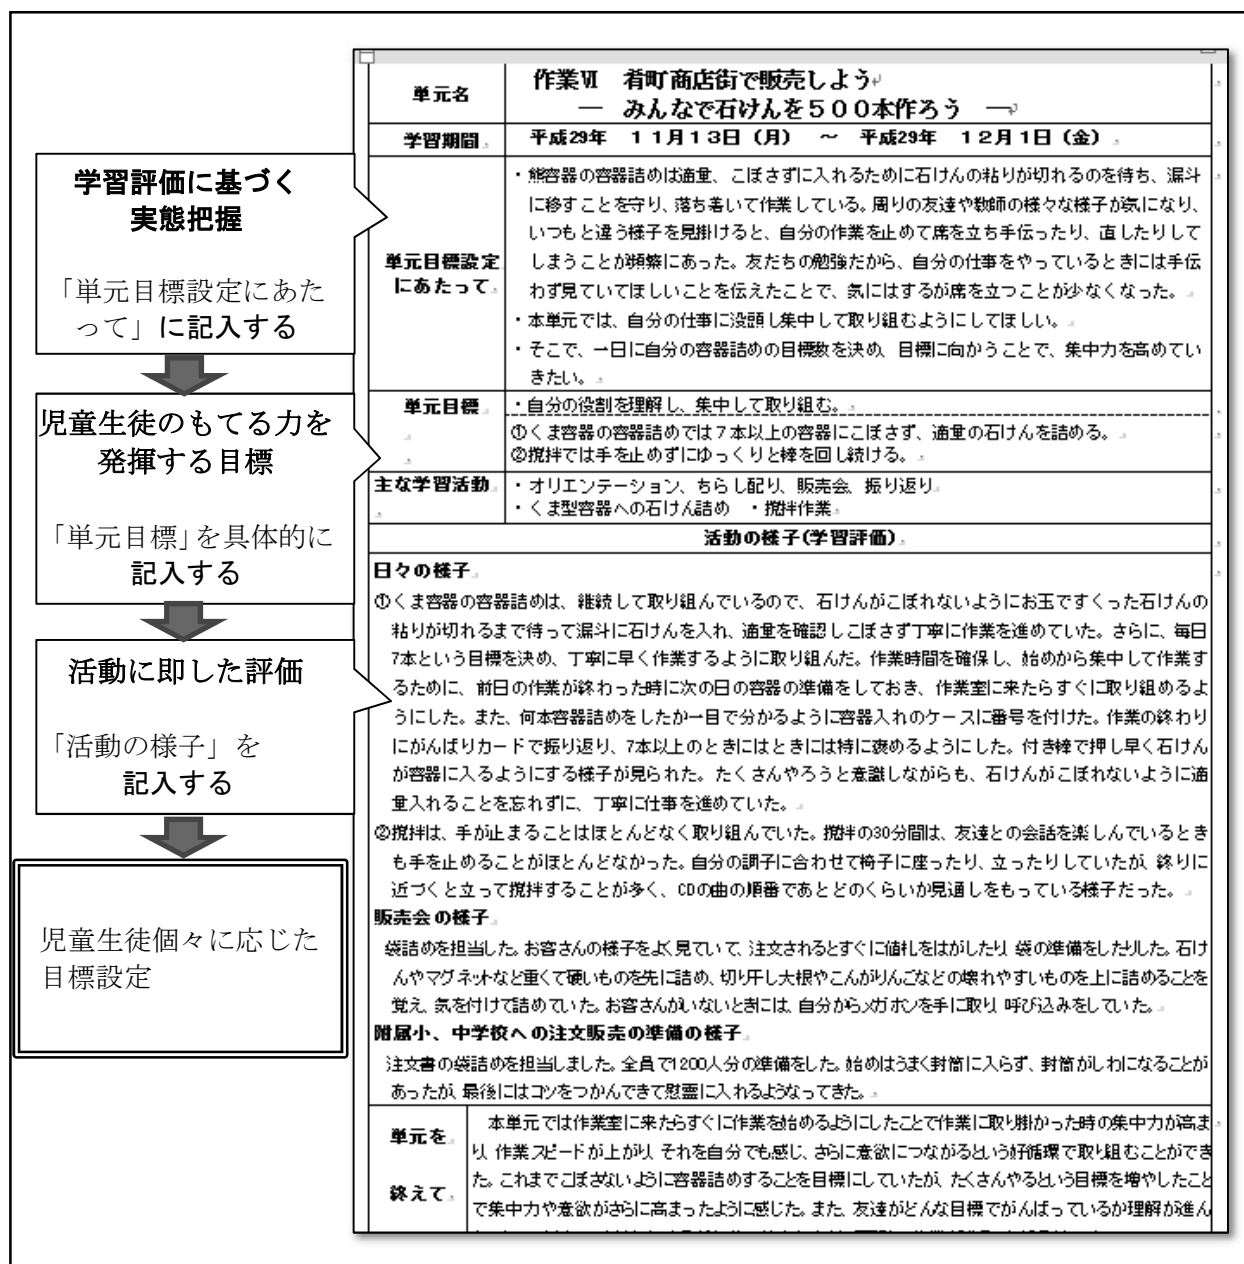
学習評価に基づく
実態把握

「単元目標設定にあたって」に記入する

児童生徒のもてる力を発揮する目標

「単元目標」を具体的に記入する

活動に即した評価

「活動の様子」を記入する

児童生徒個々に応じた目標設定

| 単元名 | 作業Ⅵ　肴町商店街で販売しよう<br>— みんなで石けんを５００本作ろう — |
|---|---|
| 学習期間 | 平成29年　１１月１３日（月）　～　平成29年　１２月１日（金） |
| 単元目標設定にあたって | ・熊容器の容器詰めは適量、こぼさずに入れるために石けんの粘りが切れるのを待ち、漏斗に移すことを守り、落ち着いて作業している。周りの友達や教師の様々な様子が気になり、いつもと違う様子を見掛けると、自分の作業を止めて席を立ち手伝ったり、直したりしてしまうことが頻繁にあった。友だちの勉強だから、自分の仕事をやっているときには手伝わず見ていてほしいことを伝えたことで、気にはするが席を立つことが少なくなった。<br>・本単元では、自分の仕事に没頭し集中して取り組むようにしてほしい。<br>・そこで、一日に自分の容器詰めの目標数を決め、目標に向かうことで、集中力を高めていきたい。 |
| 単元目標 | ・自分の役割を理解し、集中して取り組む。<br>①くま容器の容器詰めでは７本以上の容器にこぼさず、適量の石けんを詰める。<br>②撹拌では手を止めずにゆっくりと棒を回し続ける。 |
| 主な学習活動 | ・オリエンテーション、ちらし配り、販売会、振り返り<br>・くま型容器への石けん詰め　・撹拌作業 |

活動の様子（学習評価）

日々の様子
①くま容器の容器詰めは、継続して取り組んでいるので、石けんがこぼれないようにお玉ですくった石けんの粘りが切れるまで待って漏斗に石けんを入れ、適量を確認しこぼさず丁寧に作業を進めていた。さらに、毎日7本という目標を決め、丁寧に早く作業するように取り組んだ。作業時間を確保し、始めから集中して作業するために、前日の作業が終わった時に次の日の容器の準備をしておき、作業室に来たらすぐに取り組めるようにした。また、何本容器詰めをしたか一目で分かるように容器入れのケースに番号を付けた。作業の終わりにがんばりカードで振り返り、7本以上のときにはときには特に褒めるようにした。付き棒で押し早く石けんが容器に入るようにする様子が見られた。たくさんやろうと意識しながらも、石けんがこぼれないように適量入れることを忘れずに、丁寧に仕事を進めていた。
②撹拌は、手が止まることはほとんどなく取り組んでいた。撹拌の30分間は、友達との会話を楽しんでいるときも手を止めることがほとんどなかった。自分の調子に合わせて椅子に座ったり、立ったりしていたが、終りに近づくと立って撹拌することが多く、CDの曲の順番であとどのくらいか見通しをもっている様子だった。

販売会の様子
袋詰めを担当した。お客さんの様子をよく見ていて、注文されるとすぐに値札をはがしたり、袋の準備をしたりした。石けんやマグネットなど重くて硬いものを先に詰め、切り干し大根やこんがりんごなどの壊れやすいものを上に詰めることを覚え、気を付けて詰めていた。お客さんがいないときには、自分からメガホンを手に取り、呼び込みをしていた。

附属小、中学校への注文販売の準備の様子
注文書の袋詰めを担当しました。全員で1200人分の準備をした。始めはうまく封筒に入らず、封筒がしわになることがあったが、最後にはコツをつかんできて綺麗に入れるようなってきた。

| 単元を終えて | 本単元では作業室に来たらすぐに作業を始めるようにしたことで作業に取り掛かった時の集中力が高まり、作業スピードが上がり、それを自分でも感じ、さらに意欲につながるという好循環で取り組むことができた。これまでこぼさないように容器詰めすることを目標にしていたが、たくさんやるという目標を増やしたことで集中力や意欲がさらに高まったように感じた。また、友達がどんな目標でがんばっているか理解が進ん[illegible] |
|---|---|